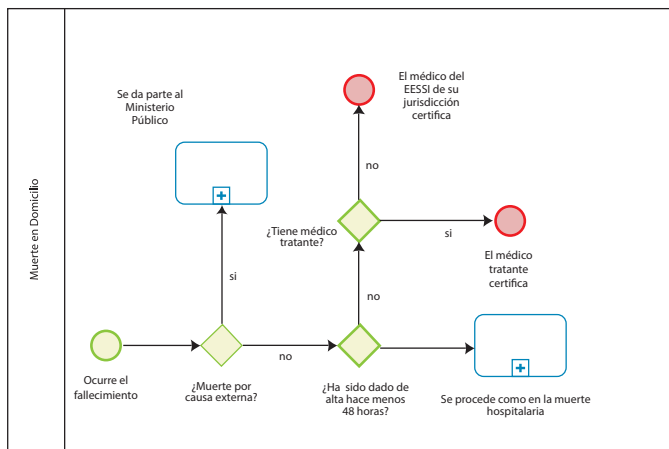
Muerte en Domicilio

Se da parte al Ministerio Público

El médico del EESSI de su jurisdicción certifica

no

¿Tiene médico tratante?

si

El médico tratante certifica

si

no

no

Ocurre el fallecimiento

¿Muerte por causa externa?

¿Ha sido dado de alta hace menos 48 horas?

Se procede como en la muerte hospitalaria